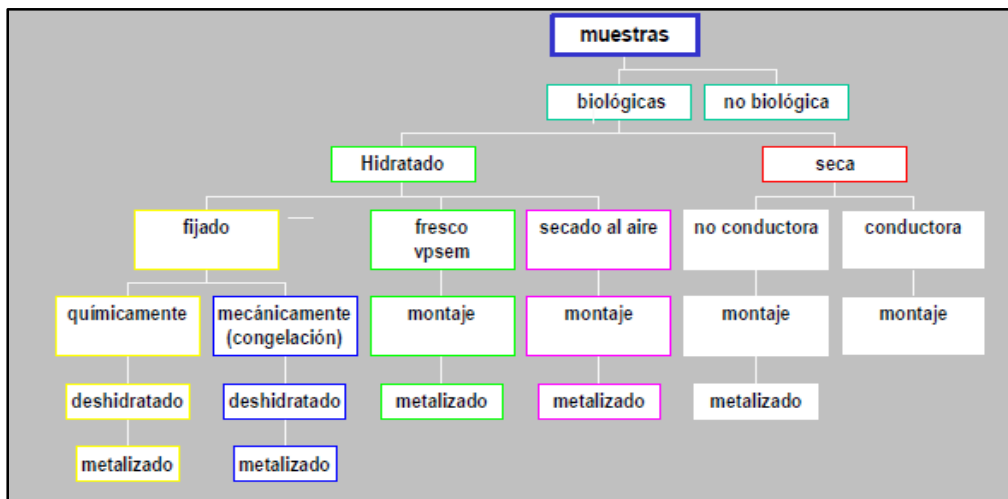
muestras

biológicas

no biológica

Hidratado

seca

fijado

fresco vpsem

secado al aire

no conductora

conductora

químicamente

mecánicamente (congelación)

montaje

montaje

montaje

montaje

deshidratado

deshidratado

metalizado

metalizado

metalizado

metalizado

metalizado